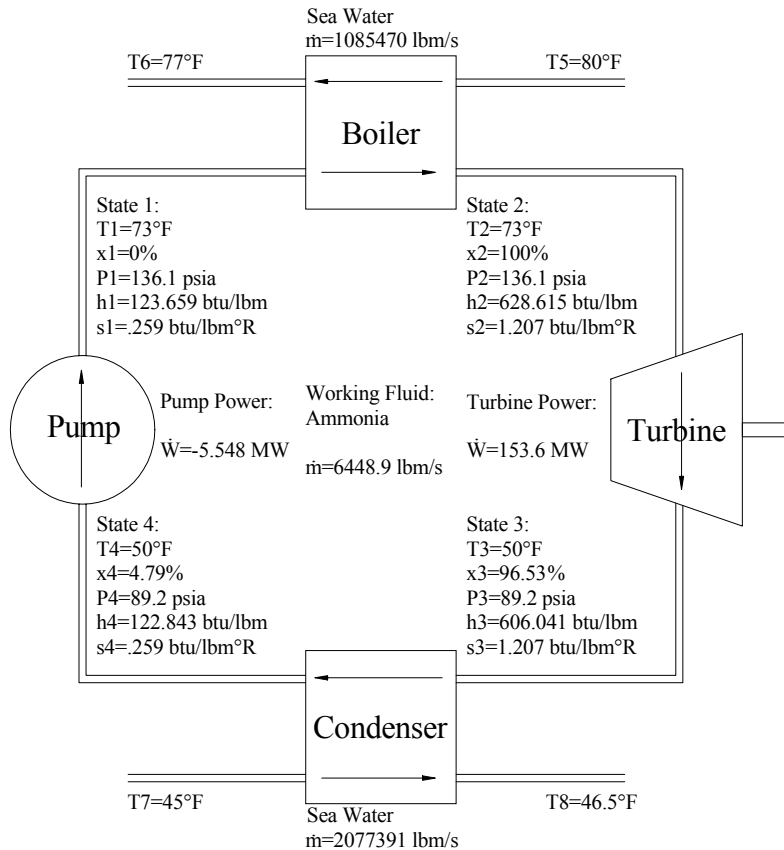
Sea Water
$\dot{m}$=1085470 lbm/s

T6=77°F

T5=80°F

Boiler

State 1:
T1=73°F
x1=0%
P1=136.1 psia
h1=123.659 btu/lbm
s1=.259 btu/lbm°R

State 2:
T2=73°F
x2=100%
P2=136.1 psia
h2=628.615 btu/lbm
s2=1.207 btu/lbm°R

Pump

Pump Power:

$\dot{W}$=-5.548 MW

Working Fluid:
Ammonia

$\dot{m}$=6448.9 lbm/s

Turbine Power:

$\dot{W}$=153.6 MW

Turbine

State 4:
T4=50°F
x4=4.79%
P4=89.2 psia
h4=122.843 btu/lbm
s4=.259 btu/lbm°R

State 3:
T3=50°F
x3=96.53%
P3=89.2 psia
h3=606.041 btu/lbm
s3=1.207 btu/lbm°R

Condenser

T7=45°F

T8=46.5°F

Sea Water
$\dot{m}$=2077391 lbm/s